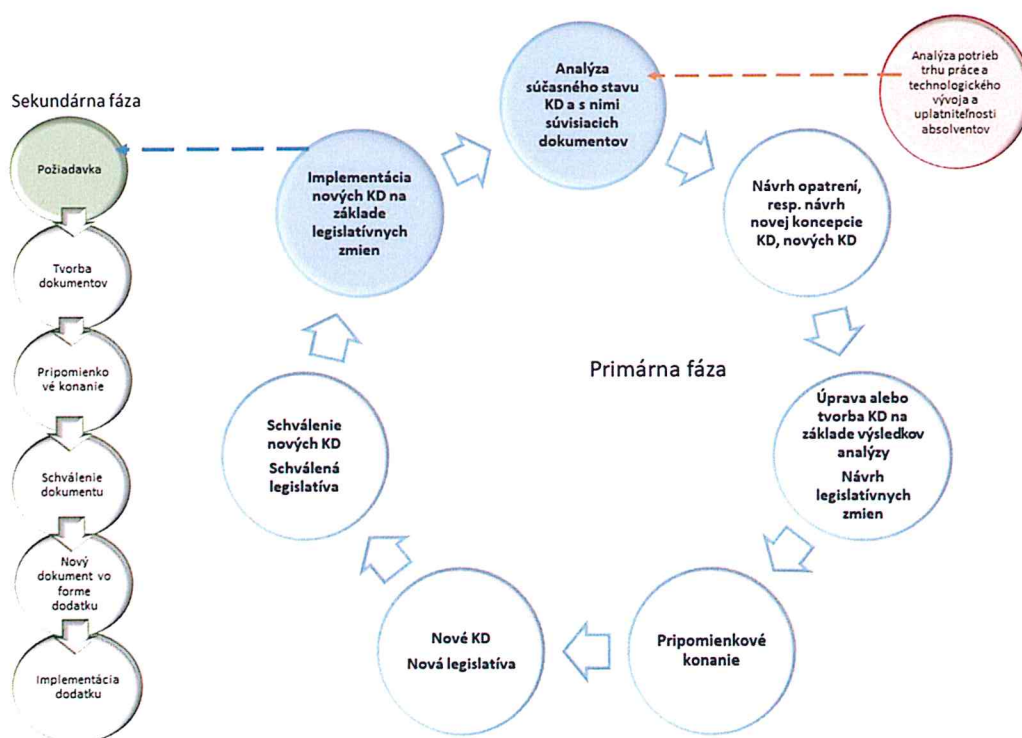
Sekundárna fáza

Požiadavka

Tvorba dokumentov

Pripomienkové konanie

Schválenie dokumentu

Nový dokument vo forme dodatku

Implementácia dodatku

Analýza súčasného stavu KD a s nimi súvisiacich dokumentov

Analýza potrieb trhu práce a technologického vývoja a uplatniteľnosti absolventov

Implementácia nových KD na základe legislatívnych zmien

Návrh opatrení, resp. návrh novej koncepcie KD, nových KD

Primárna fáza

Úprava alebo tvorba KD na základe výsledkov analýzy
Návrh legislatívnych zmien

Schválenie nových KD
Schválená legislatíva

Nové KD
Nová legislatíva

Pripomienkové konanie